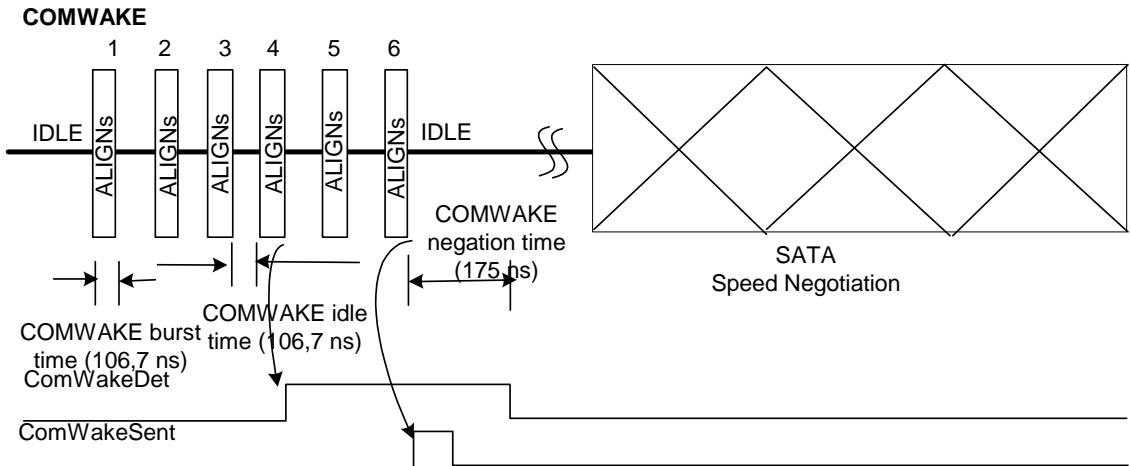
COMWAKE

1 2 3 4 5 6

IDLE

ALIGNs ALIGNs ALIGNs ALIGNs ALIGNs ALIGNs

IDLE

SATA
Speed Negotiation

COMWAKE negation time (175 ns)

COMWAKE burst time (106,7 ns)

COMWAKE idle time (106,7 ns)

ComWakeDet

ComWakeSent